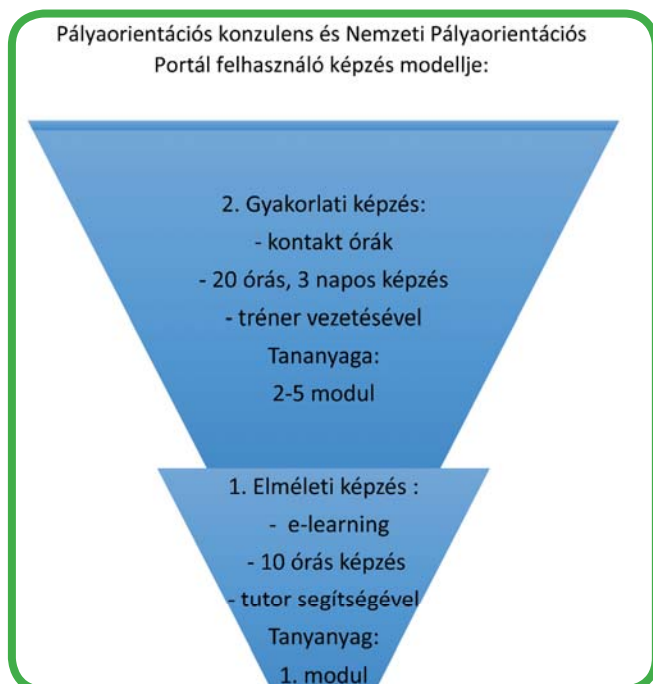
Pályaorientációs konzulens és Nemzeti Pályaorientációs Portál felhasználó képzés modellje:

2. Gyakorlati képzés:
- kontakt órák
- 20 órás, 3 napos képzés
- tréner vezetésével
Tananyaga:
2-5 modul

1. Elméleti képzés :
- e-learning
- 10 órás képzés
- tutor segítségével
Tanyanyag:
1. modul